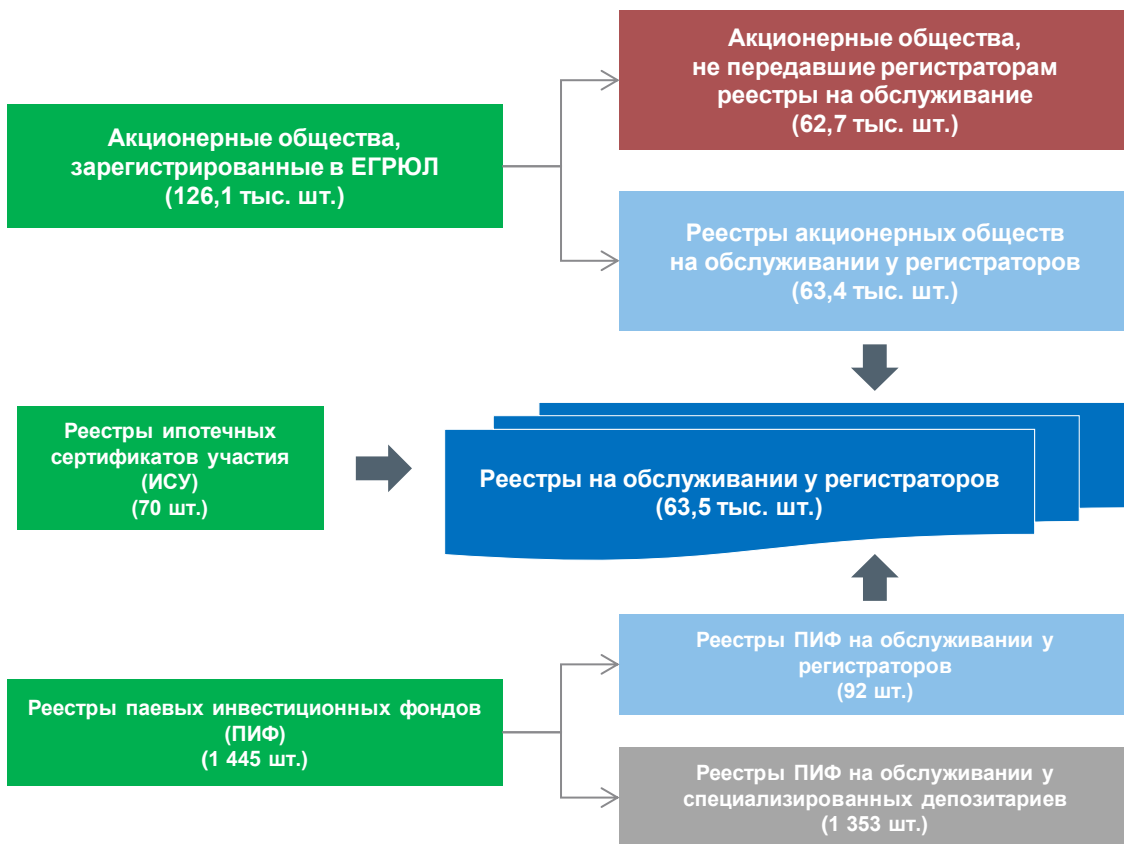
Акционерные общества, зарегистрированные в ЕГРЮЛ (126,1 тыс. шт.)

Акционерные общества, не передавшие регистраторам реестры на обслуживание (62,7 тыс. шт.)

Реестры акционерных обществ на обслуживании у регистраторов (63,4 тыс. шт.)

Реестры ипотечных сертификатов участия (ИСУ) (70 шт.)

Реестры на обслуживании у регистраторов (63,5 тыс. шт.)

Реестры паевых инвестиционных фондов (ПИФ) (1 445 шт.)

Реестры ПИФ на обслуживании у регистраторов (92 шт.)

Реестры ПИФ на обслуживании у специализированных депозитариев (1 353 шт.)